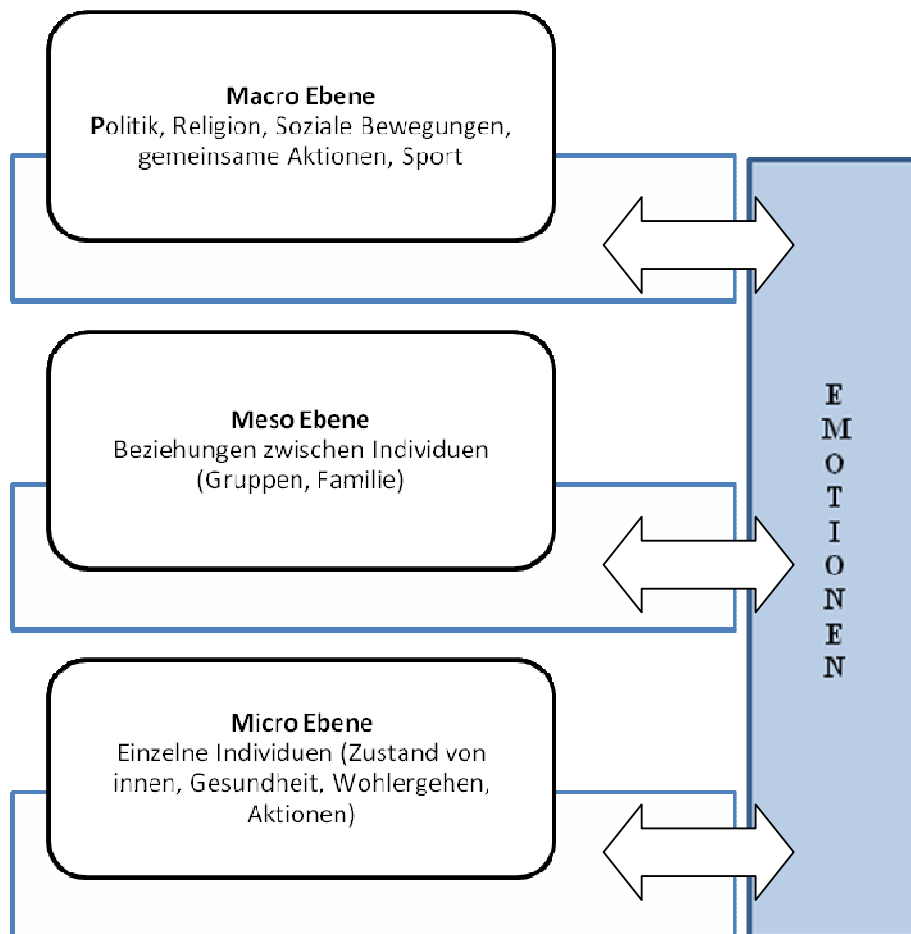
**Macro Ebene**
Politik, Religion, Soziale Bewegungen, gemeinsame Aktionen, Sport

**Meso Ebene**
Beziehungen zwischen Individuen (Gruppen, Familie)

**Micro Ebene**
Einzelne Individuen (Zustand von innen, Gesundheit, Wohlergehen, Aktionen)

E
M
O
T
I
O
N
E
N